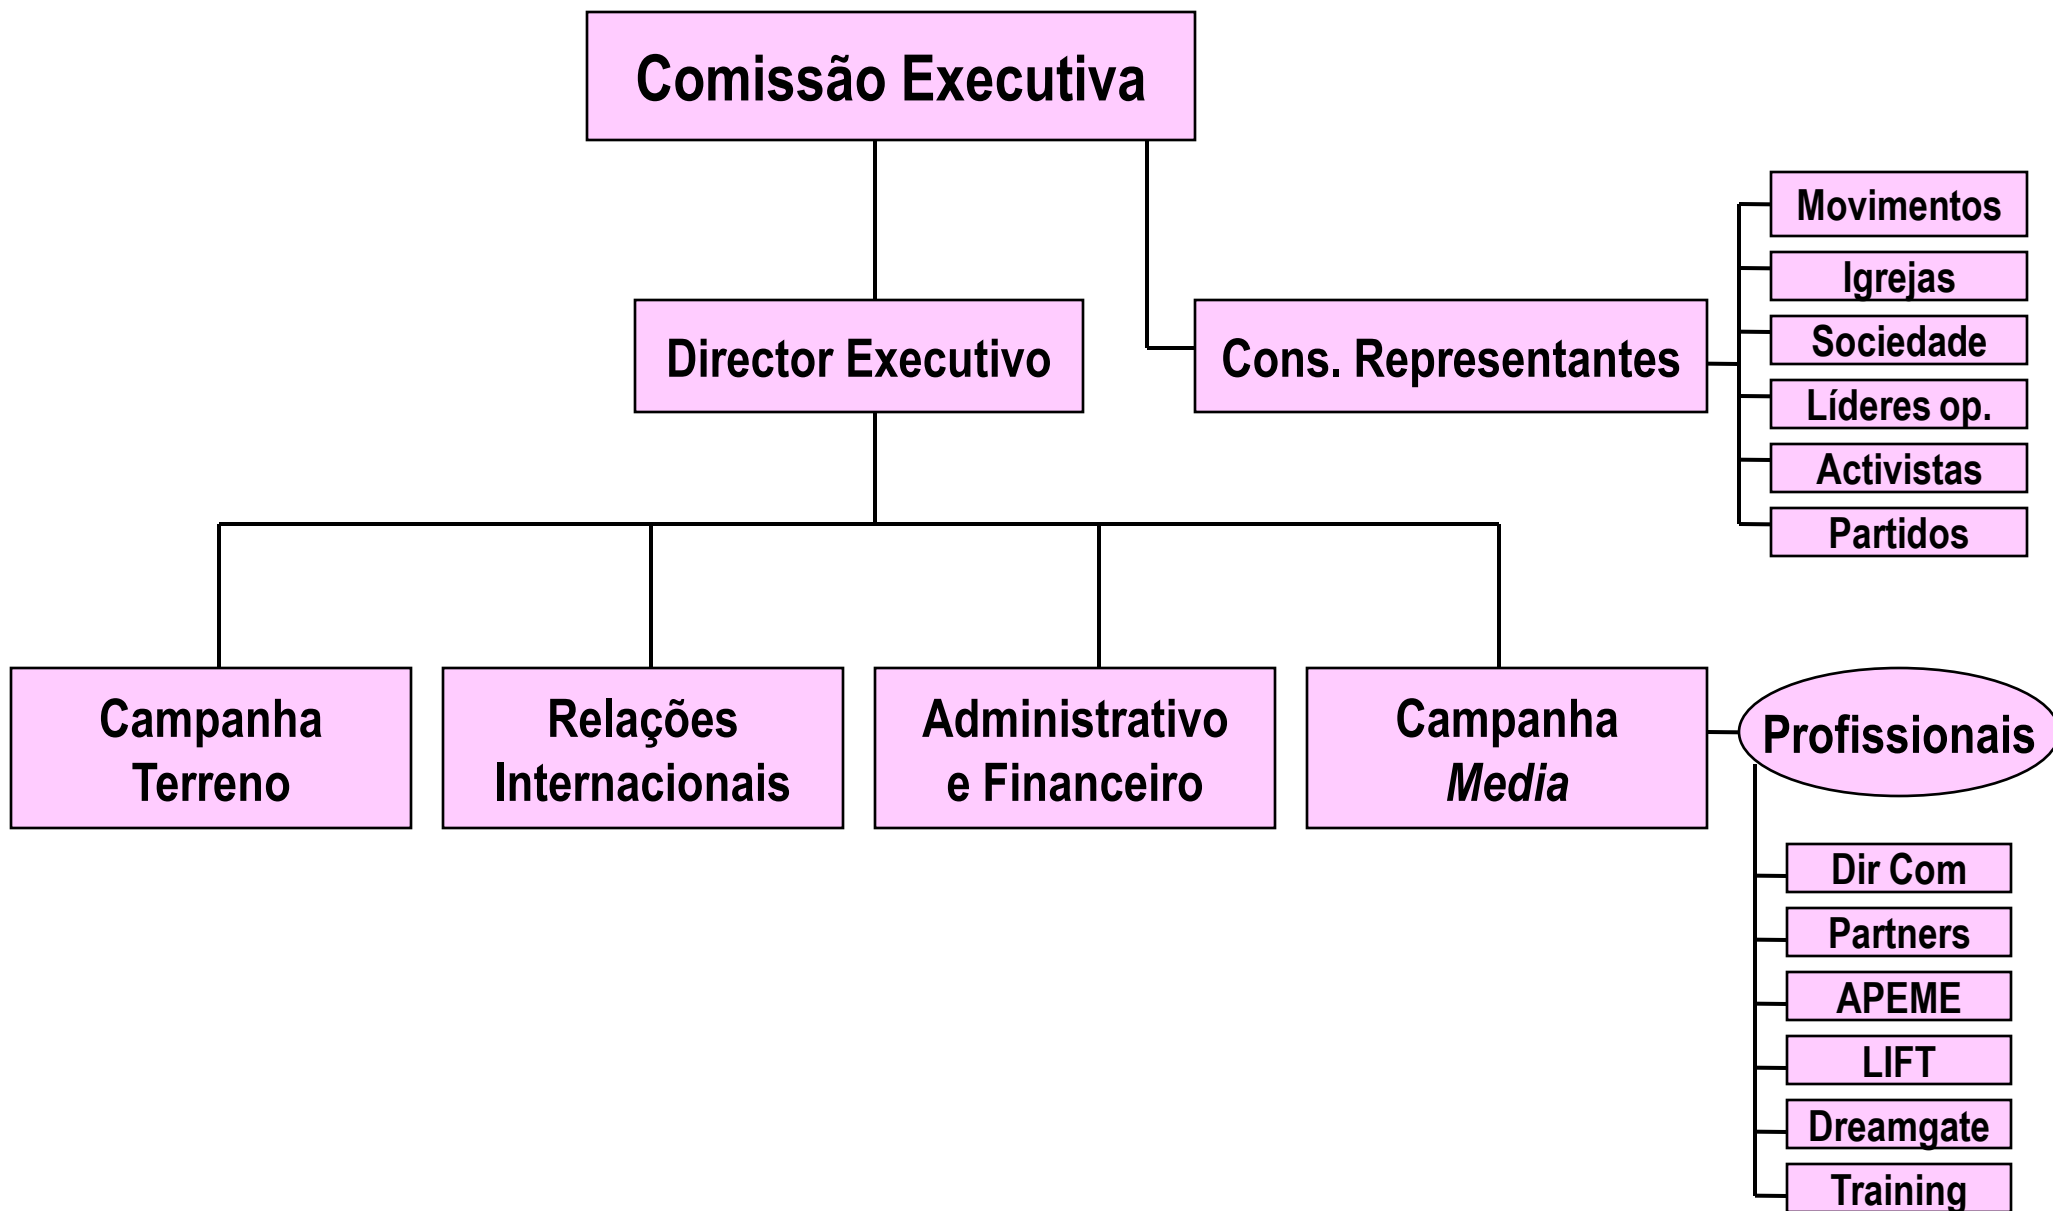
Comissão Executiva

Director Executivo

Cons. Representantes

Movimentos
Igrejas
Sociedade
Líderes op.
Activistas
Partidos

Campanha Terreno

Relações Internacionais

Administrativo e Financeiro

Campanha *Media*

Profissionais

Dir Com
Partners
APEME
LIFT
Dreamgate
Training